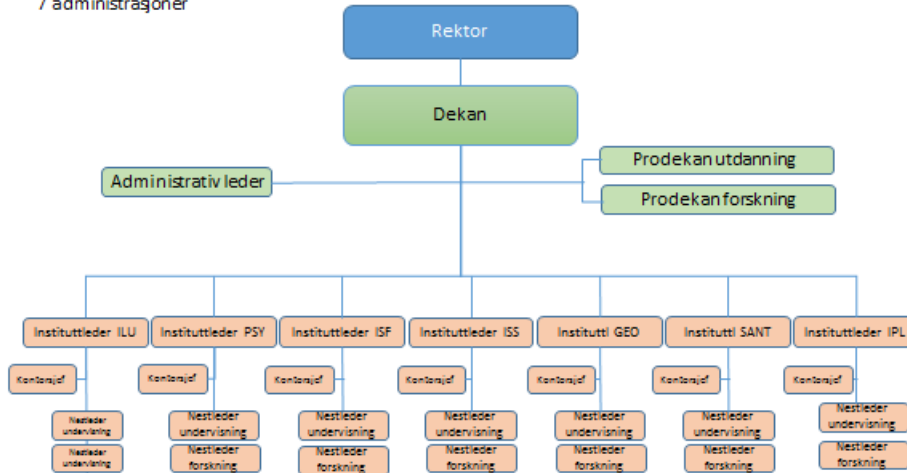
/ administrasjoner

Rektor

Dekan

Administrativ leder

Prodekan utdanning

Prodekan forskning

Instituttleder ILU

Kontorsjef

Nestleder undervisning

Nestleder undervisning

Instituttleder PSY

Kontorsjef

Nestleder undervisning

Nestleder forskning

Instituttleder ISF

Kontorsjef

Nestleder undervisning

Nestleder forskning

Instituttleder ISS

Kontorsjef

Nestleder undervisning

Nestleder forskning

Instituttl GEO

Kontorsjef

Nestleder undervisning

Nestleder forskning

Instituttl SANT

Kontorsjef

Nestleder undervisning

Nestleder forskning

Instituttleder IPL

Kontorsjef

Nestleder undervisning

Nestleder forskning